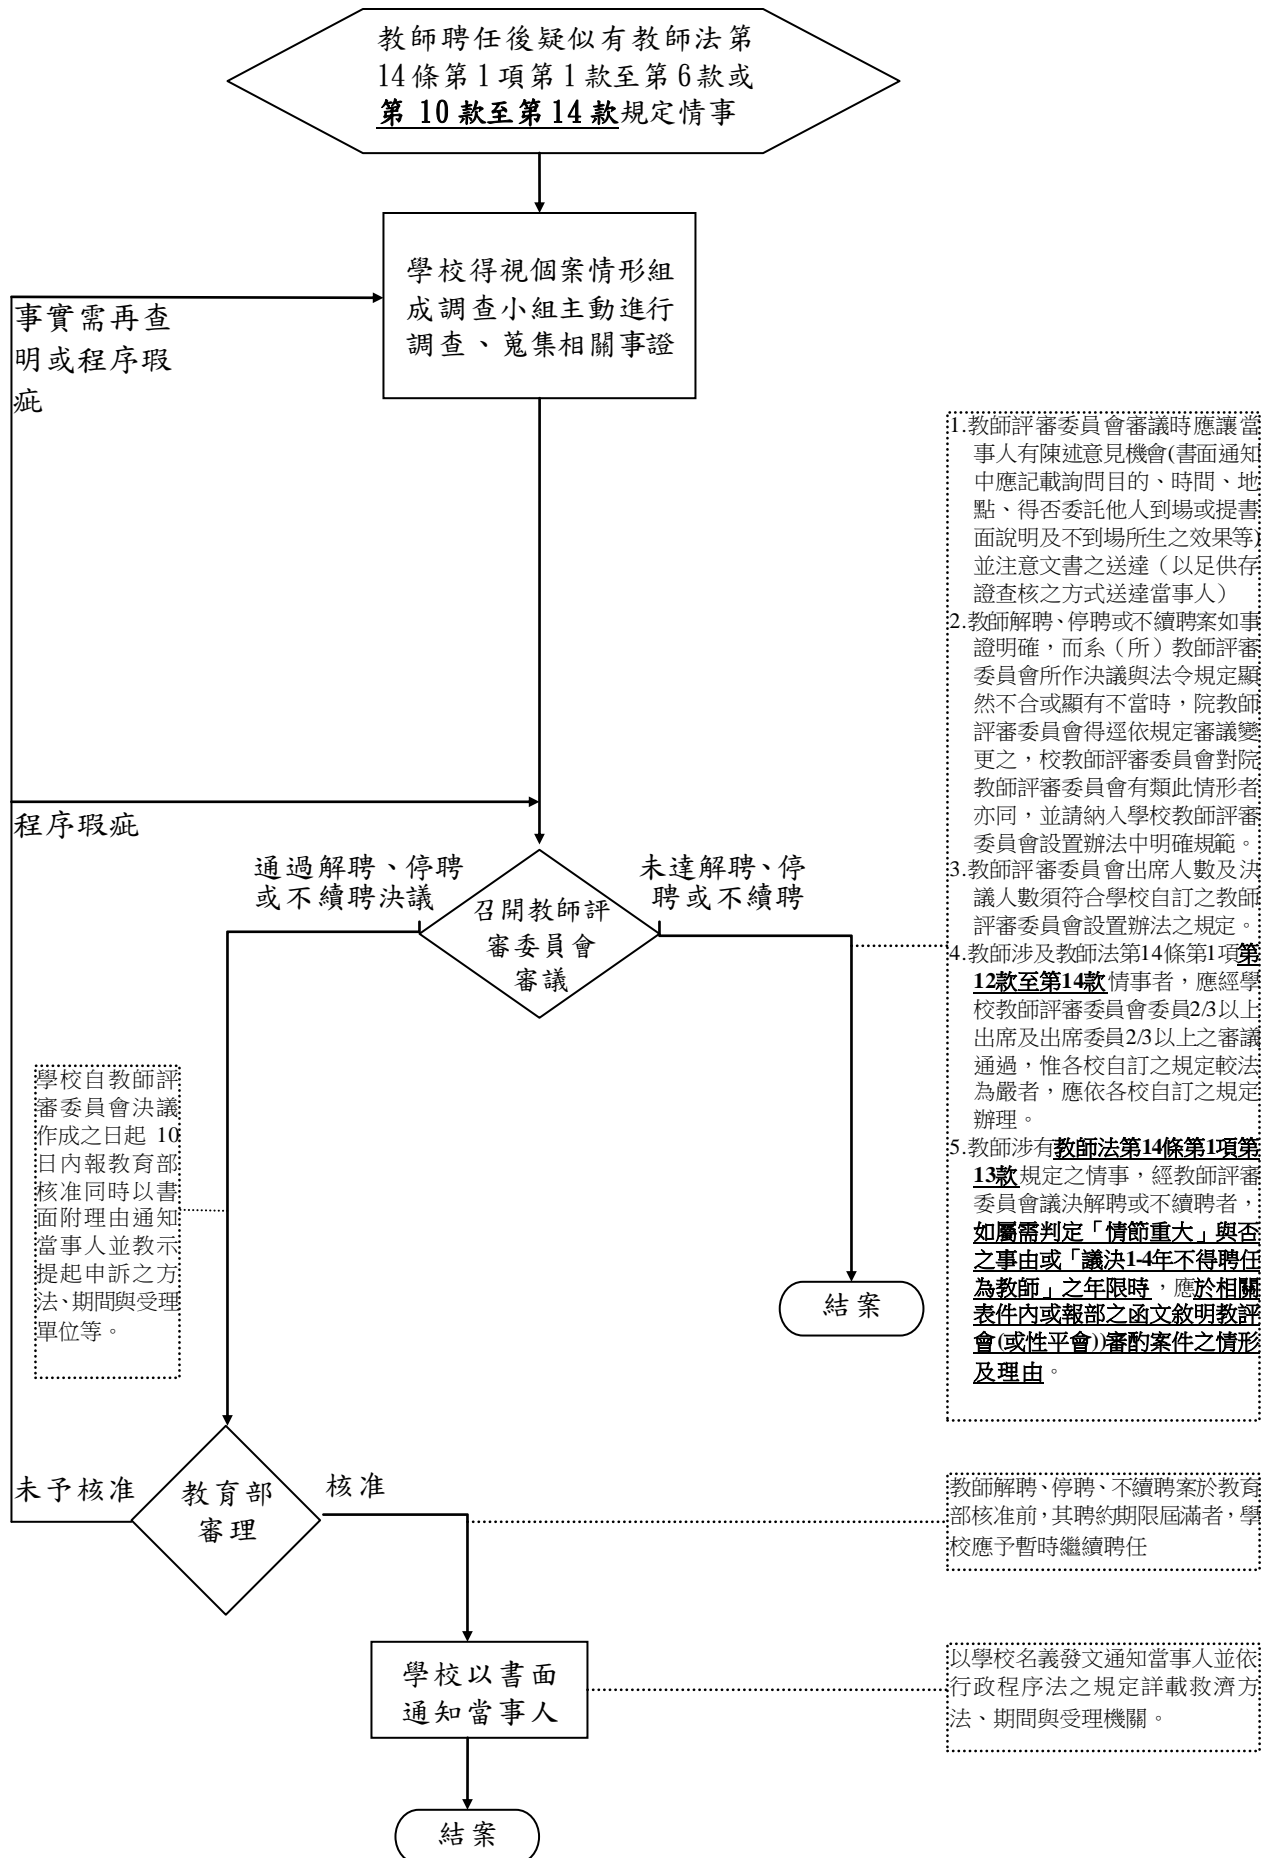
教師聘任後疑似有教師法第14條第1項第1款至第6款或第10款至第14款規定情事

學校得視個案情形組成調查小組主動進行調查、蒐集相關事證

事實需再查明或程序瑕疵

1.教師評審委員會審議時應讓當事人有陳述意見機會(書面通知中應記載詢問目的、時間、地點、得否委託他人到場或提書面說明及不到場所生之效果等)並注意文書之送達（以足供存證查核之方式送達當事人）
2.教師解聘、停聘或不續聘案如事證明確，而系（所）教師評審委員會所作決議與法令規定顯然不合或顯有不當時，院教師評審委員會得逕依規定審議變更之，校教師評審委員會對院教師評審委員會有類此情形者亦同，並請納入學校教師評審委員會設置辦法中明確規範。
3.教師評審委員會出席人數及決議人數須符合學校自訂之教師評審委員會設置辦法之規定。
4.教師涉及教師法第14條第1項第12款至第14款情事者，應經學校教師評審委員會委員2/3以上出席及出席委員2/3以上之審議通過，惟各校自訂之規定較法為嚴者，應依各校自訂之規定辦理。
5.教師涉有教師法第14條第1項第13款規定之情事，經教師評審委員會議決解聘或不續聘者，如屬需判定「情節重大」與否之事由或「議決1-4年不得聘任為教師」之年限時，應於相關表件內或報部之函文敘明教評會(或性平會)審酌案件之情形及理由。

程序瑕疵

通過解聘、停聘或不續聘決議

召開教師評審委員會審議

未達解聘、停聘或不續聘

學校自教師評審委員會決議作成之日起10日內報教育部核准同時以書面附理由通知當事人並教示提起申訴之方法、期間與受理單位等。

結案

未予核准

教育部審理

核准

教師解聘、停聘、不續聘案於教育部核准前，其聘約期限屆滿者，學校應予暫時繼續聘任

學校以書面通知當事人

以學校名義發文通知當事人並依行政程序法之規定詳載救濟方法、期間與受理機關。

結案